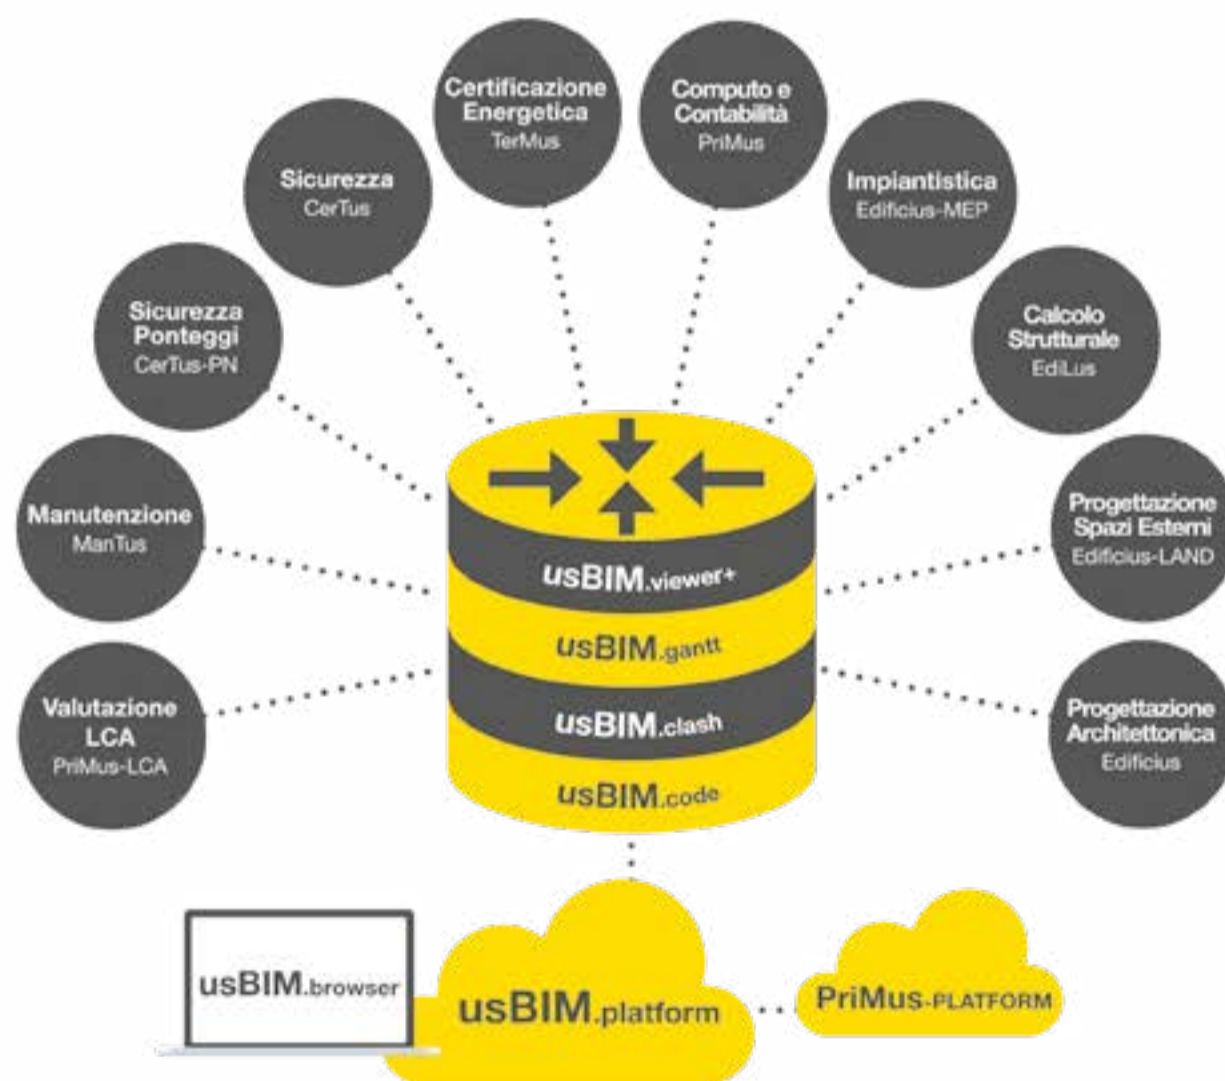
Certificazione Energetica
TerMus

Computo e Contabilità
PriMus

Sicurezza
CerTus

Impiantistica
Edificius-MEP

Sicurezza Ponteggi
CerTus-PN

Calcolo Strutturale
EdiLus

Manutenzione
ManTus

Progettazione Spazi Esterni
Edificius-LAND

Valutazione LCA
PriMus-LCA

Progettazione Architettonica
Edificius

usBIM.viewer+
usBIM.gantt
usBIM.clash
usBIM.code

usBIM.browser
usBIM.platform
PriMus-PLATFORM